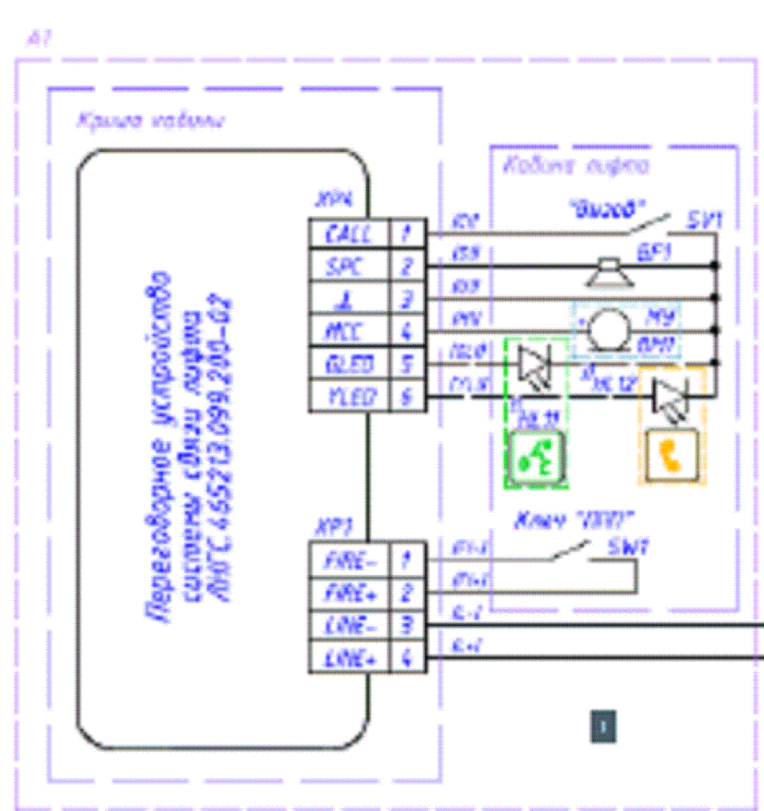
A1

Крыша кабины

Кабина лифта

XP4

| CALL | 1 |
|---|---|
| SPC | 2 |
| ⊥ | 3 |
| MCC | 4 |
| GLED | 5 |
| YLED | 6 |

"Вызов" SW1

BF1

M1

HL11

HL12

Переговорное устройство системы связи лифта ЛЮС.465213.099.200-02

XP1

| FIRE- | 1 |
|---|---|
| FIRE+ | 2 |
| LINE- | 3 |
| LINE+ | 4 |

Ключ "ППП" SW1

1